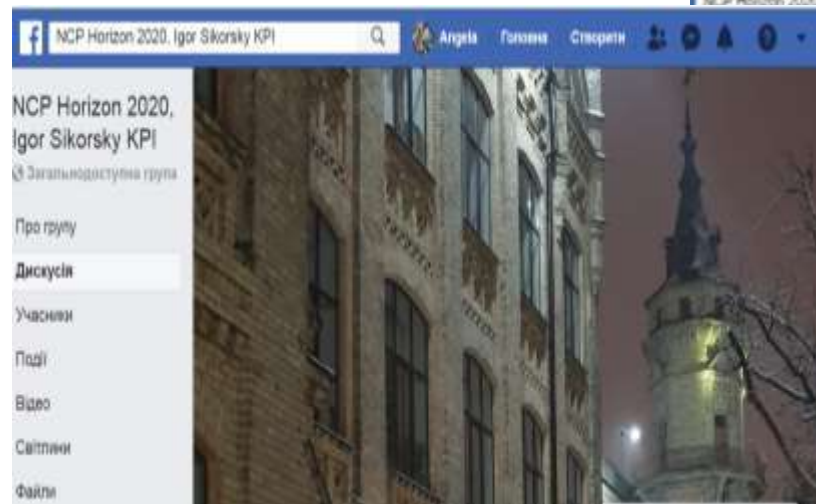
NCP Horizon 2020

NCP Horizon 2020. Igor Sikorsky KPI

Angela Головна Створити

NCP Horizon 2020, Igor Sikorsky KPI

Загальнодоступна група

Про групу

Дискусія

Учасники

Події

Відео

Світлини

Файли